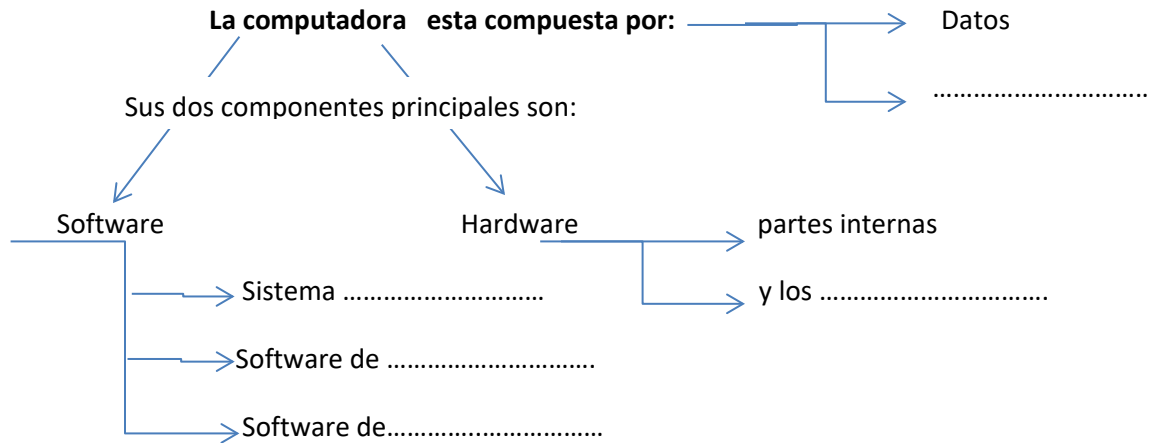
**La computadora esta compuesta por:**

Datos

……………………………

Sus dos componentes principales son:

Software

Hardware

partes internas

y los …………………………….

Sistema ……………………………

Software de ………………………….

Software de……………………………